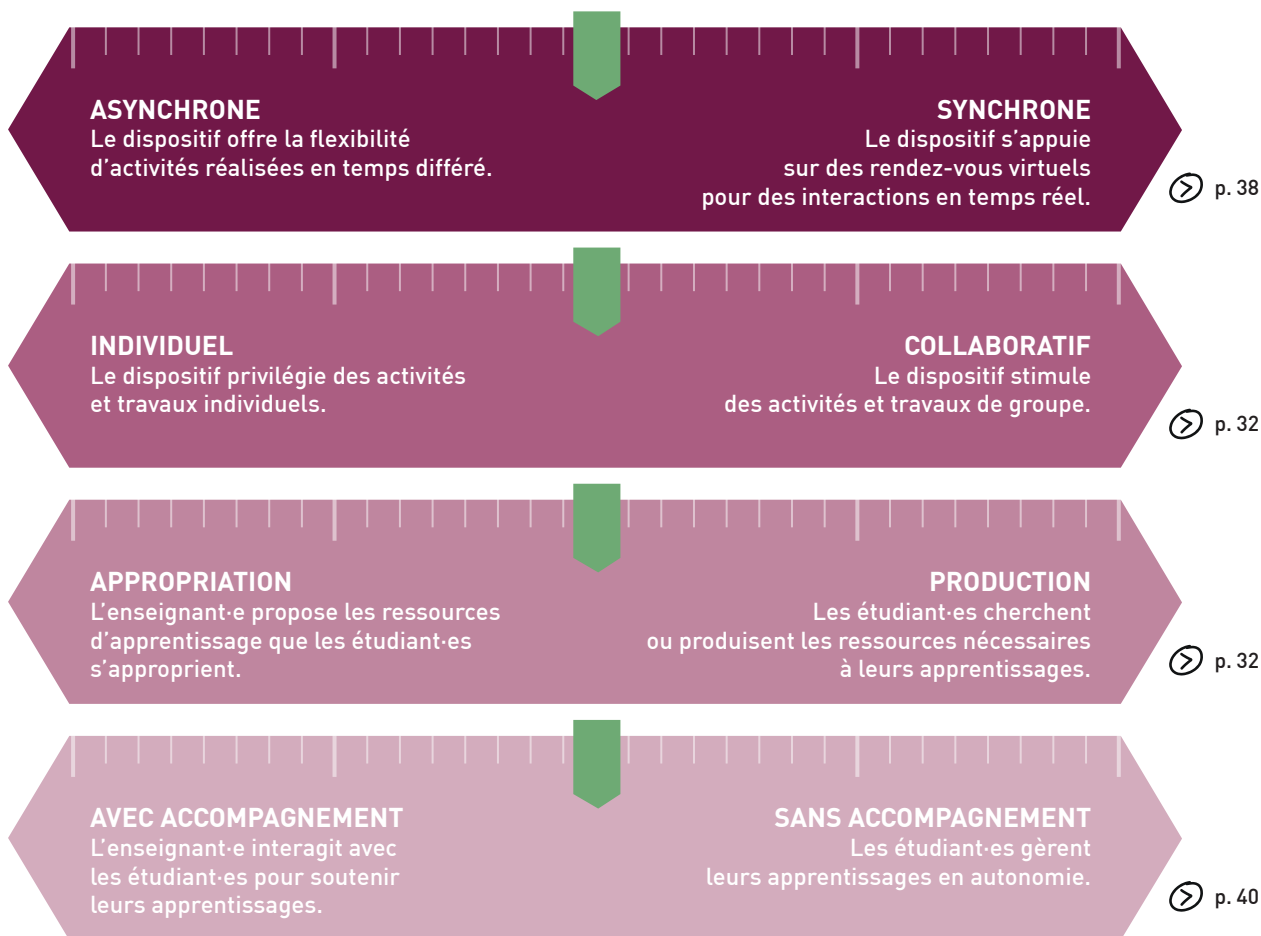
ASYNCHRONE
Le dispositif offre la flexibilité d’activités réalisées en temps différé.

SYNCHRONE
Le dispositif s’appuie sur des rendez-vous virtuels pour des interactions en temps réel.

p. 38

INDIVIDUEL
Le dispositif privilégie des activités et travaux individuels.

COLLABORATIF
Le dispositif stimule des activités et travaux de groupe.

p. 32

APPROPRIATION
L’enseignant·e propose les ressources d’apprentissage que les étudiant·es s’approprient.

PRODUCTION
Les étudiant·es cherchent ou produisent les ressources nécessaires à leurs apprentissages.

p. 32

AVEC ACCOMPAGNEMENT
L’enseignant·e interagit avec les étudiant·es pour soutenir leurs apprentissages.

SANS ACCOMPAGNEMENT
Les étudiant·es gèrent leurs apprentissages en autonomie.

p. 40